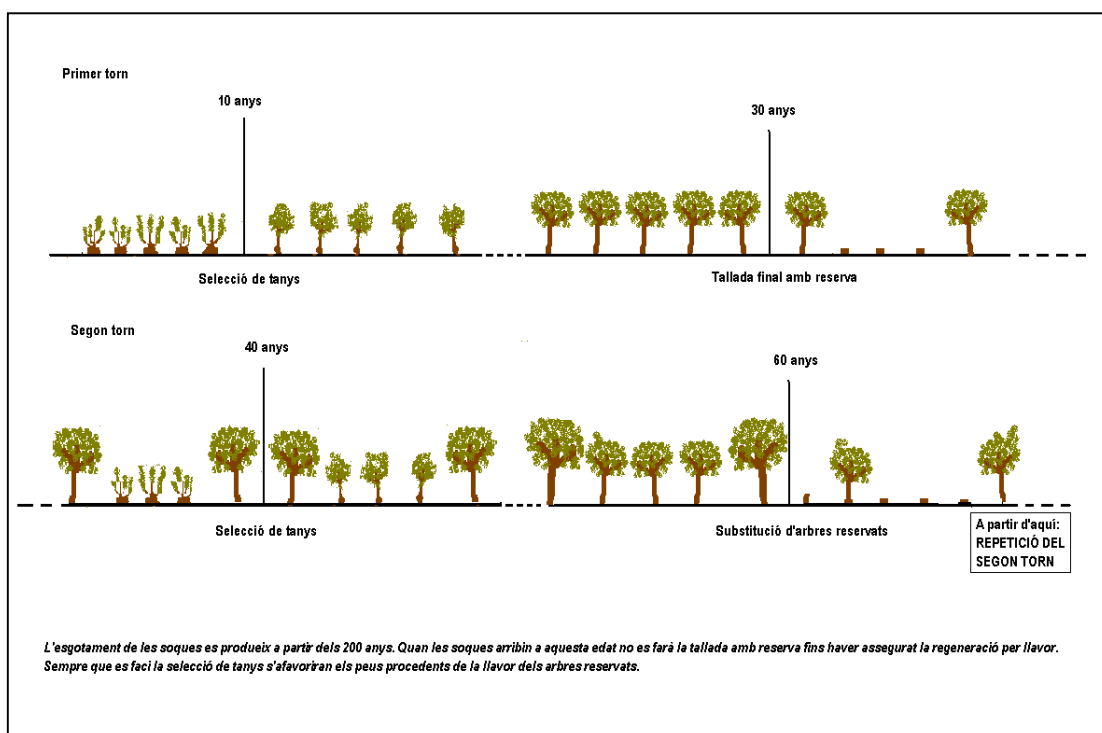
Primer torn

10 anys

30 anys

Selecció de tanys

Tallada final amb reserva

Segon torn

40 anys

60 anys

Selecció de tanys

Substitució d'arbres reservats

A partir d'aquí: REPETICIÓ DEL SEGON TORN

L'esgotament de les soques es produeix a partir dels 200 anys. Quan les soques arribin a aquesta edat no es farà la tallada amb reserva fins haver assegurat la regeneració per llavor. Sempre que es faci la selecció de tanys s'afavoriran els peus procedents de la llavor dels arbres reservats.